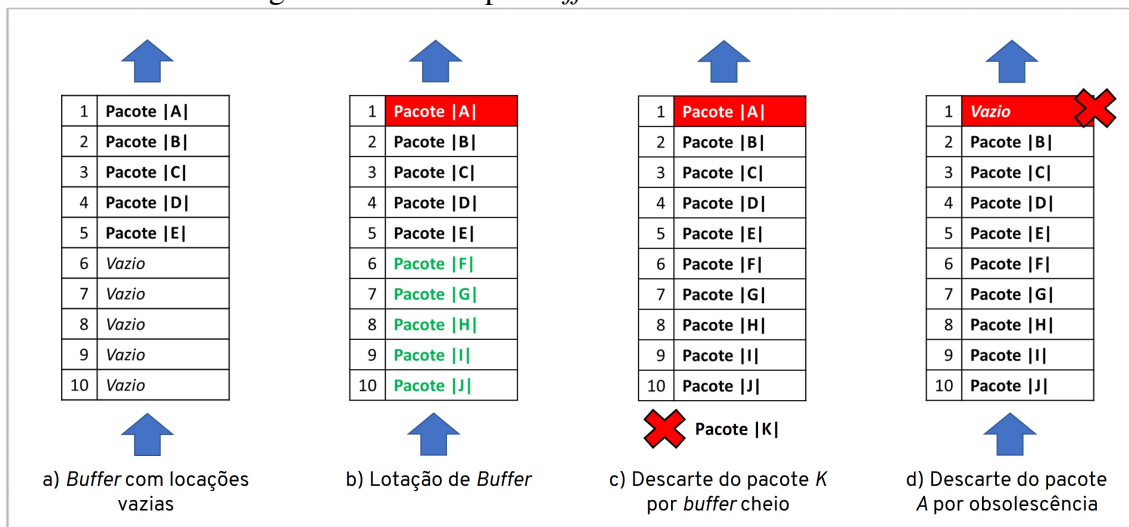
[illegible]

| 1 | Pacote \|A\| |
|---|---|
| 2 | Pacote \|B\| |
| 3 | Pacote \|C\| |
| 4 | Pacote \|D\| |
| 5 | Pacote \|E\| |
| 6 | Vazio |
| 7 | Vazio |
| 8 | Vazio |
| 9 | Vazio |
| 10 | Vazio |

a) Buffer com locações vazias

| 1 | Pacote \|A\| |
|---|---|
| 2 | Pacote \|B\| |
| 3 | Pacote \|C\| |
| 4 | Pacote \|D\| |
| 5 | Pacote \|E\| |
| 6 | Pacote \|F\| |
| 7 | Pacote \|G\| |
| 8 | Pacote \|H\| |
| 9 | Pacote \|I\| |
| 10 | Pacote \|J\| |

b) Lotação de Buffer

| 1 | Pacote \|A\| |
|---|---|
| 2 | Pacote \|B\| |
| 3 | Pacote \|C\| |
| 4 | Pacote \|D\| |
| 5 | Pacote \|E\| |
| 6 | Pacote \|F\| |
| 7 | Pacote \|G\| |
| 8 | Pacote \|H\| |
| 9 | Pacote \|I\| |
| 10 | Pacote \|J\| |

Pacote |K|

c) Descarte do pacote K por buffer cheio

| 1 | Vazio |
|---|---|
| 2 | Pacote \|B\| |
| 3 | Pacote \|C\| |
| 4 | Pacote \|D\| |
| 5 | Pacote \|E\| |
| 6 | Pacote \|F\| |
| 7 | Pacote \|G\| |
| 8 | Pacote \|H\| |
| 9 | Pacote \|I\| |
| 10 | Pacote \|J\| |

d) Descarte do pacote A por obsolescência